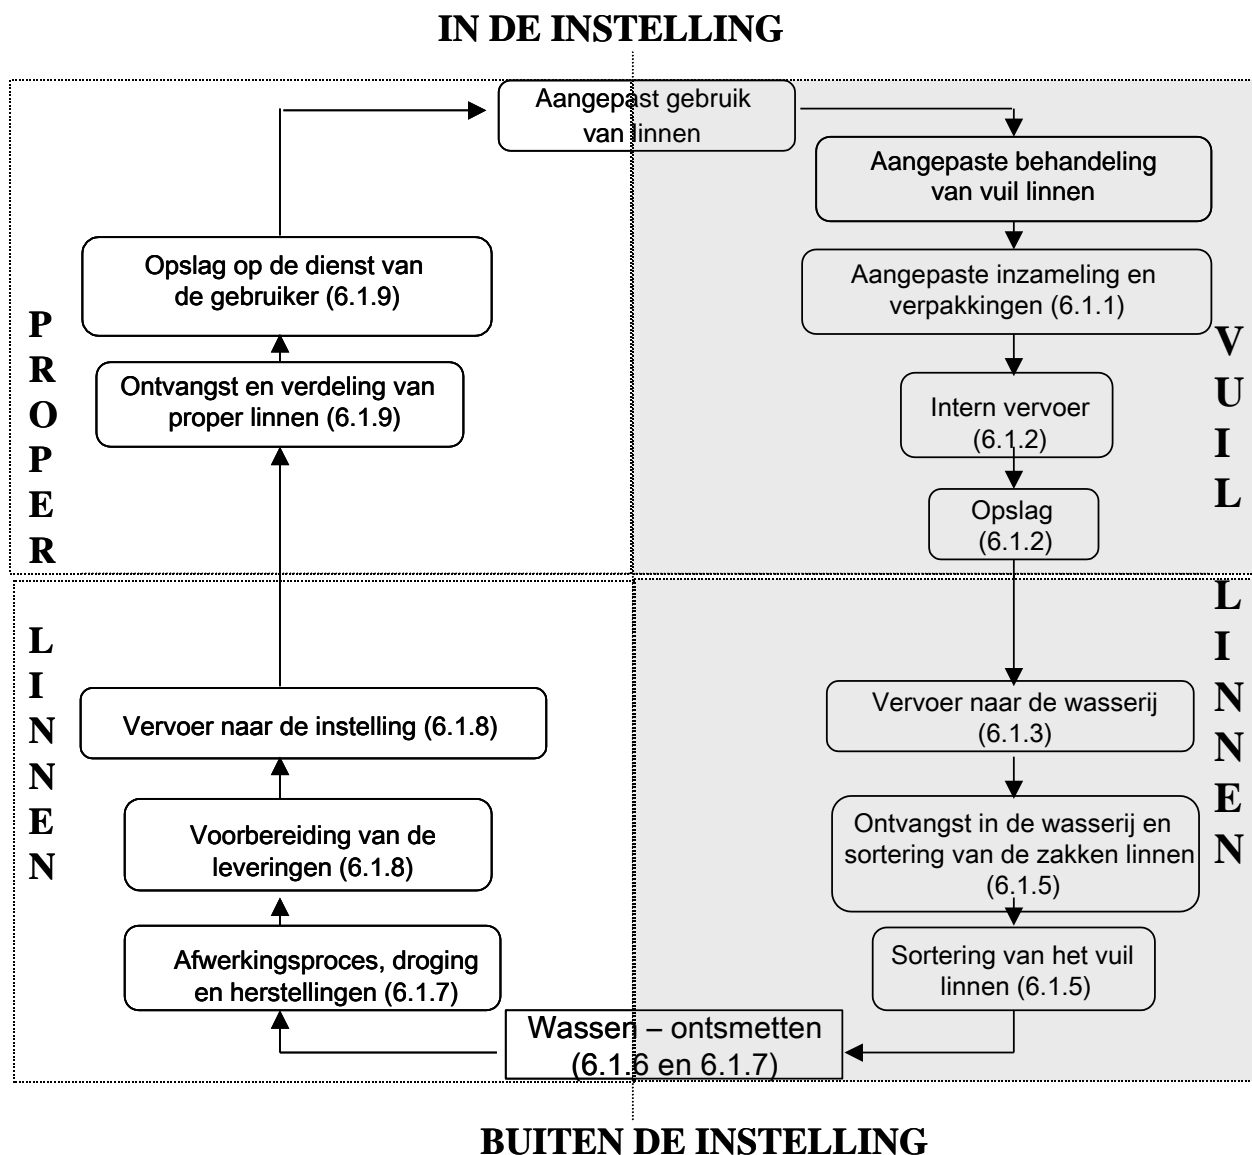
IN DE INSTELLING

Aangepast gebruik van linnen

Aangepaste behandeling van vuil linnen

Aangepaste inzameling en verpakkingen (6.1.1)

Intern vervoer (6.1.2)

Opslag (6.1.2)

Vervoer naar de wasserij (6.1.3)

Ontvangst in de wasserij en sortering van de zakken linnen (6.1.5)

Sortering van het vuil linnen (6.1.5)

Wassen – ontsmetten (6.1.6 en 6.1.7)

Afwerkingsproces, droging en herstellingen (6.1.7)

Voorbereiding van de leveringen (6.1.8)

Vervoer naar de instelling (6.1.8)

Ontvangst en verdeling van proper linnen (6.1.9)

Opslag op de dienst van de gebruiker (6.1.9)

PROPER LINNEN

VUIL LINNEN

BUITEN DE INSTELLING